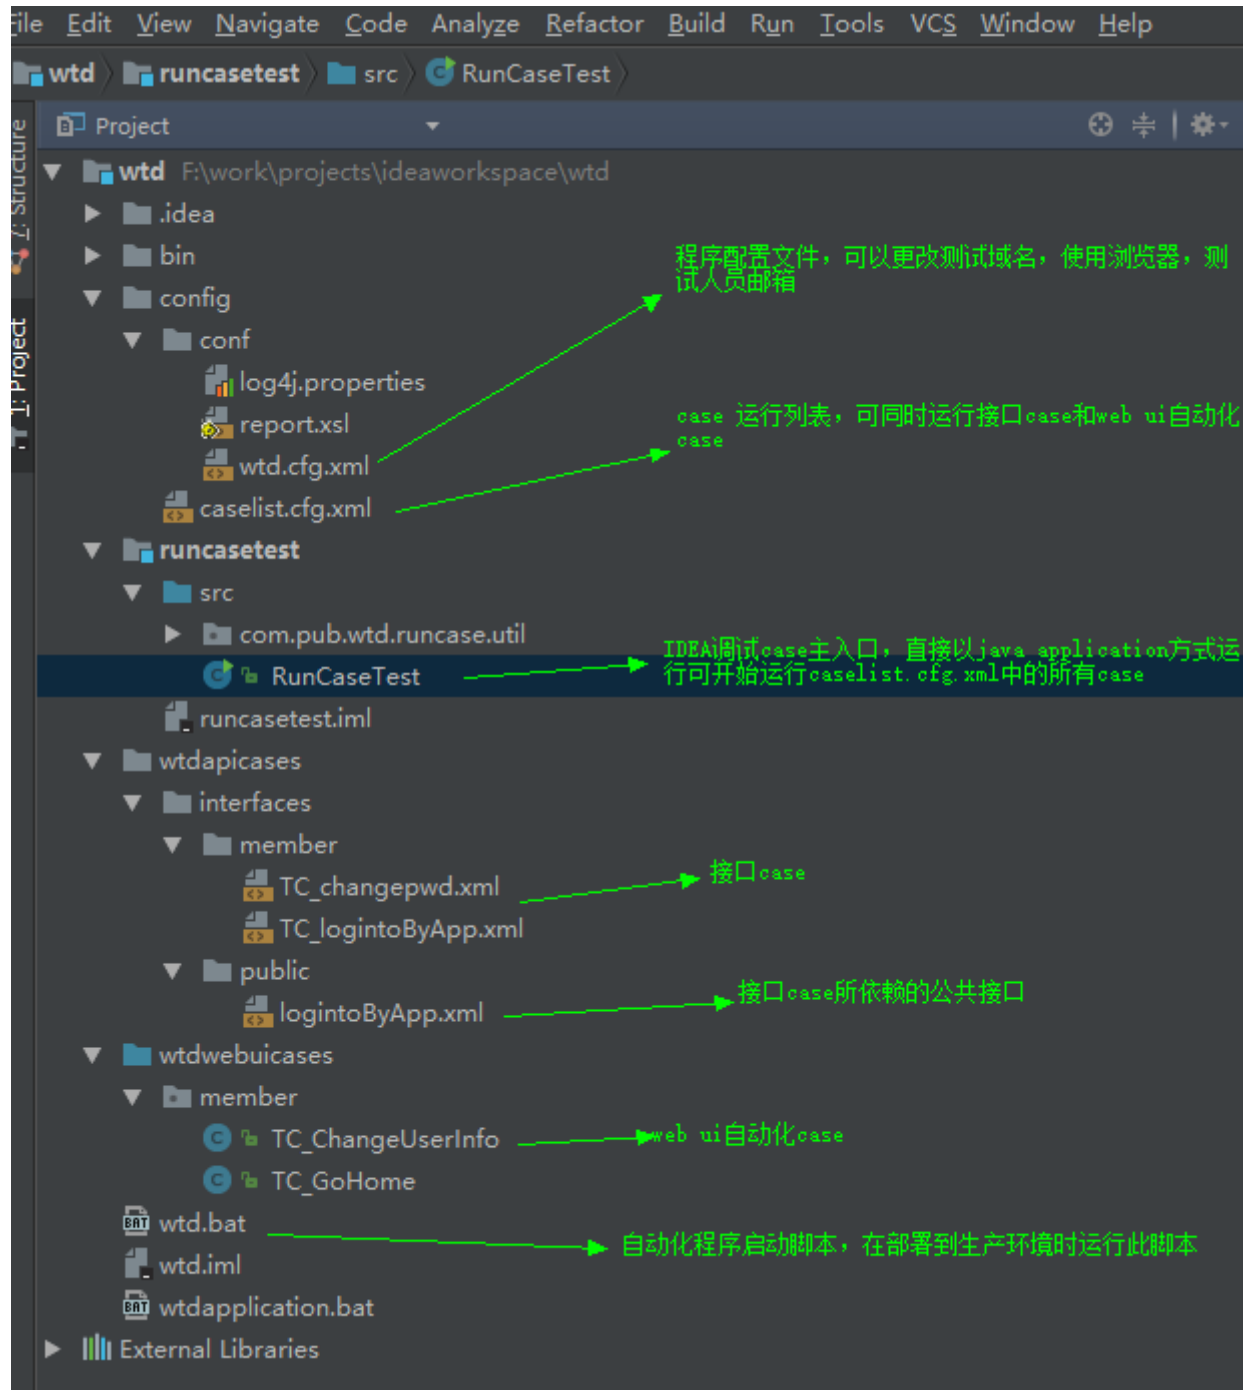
File Edit View Navigate Code Analyze Refactor Build Run Tools VCS Window Help

wtd 〉 runcasetest 〉 src 〉 RunCaseTest 〉

Project

Z: Structure

1: Project

wtd F:\work\projects\ideaworkspace\wtd

.idea

bin

config

conf

log4j.properties

report.xsl

wtd.cfg.xml

caselist.cfg.xml

runcasetest

src

com.pub.wtd.runcase.util

RunCaseTest

runcasetest.iml

wtdapicases

interfaces

member

TC_changepwd.xml

TC_logintoByApp.xml

public

logintoByApp.xml

wtdwebuicases

member

TC_ChangeUserInfo

TC_GoHome

wtd.bat

wtd.iml

wtdapplication.bat

External Libraries

程序配置文件，可以更改测试域名，使用浏览器，测试人员邮箱

case 运行列表，可同时运行接口case和web ui自动化case

IDEA调试case主入口，直接以java application方式运行可开始运行caselist.cfg.xml中的所有case

接口case

接口case所依赖的公共接口

web ui自动化case

自动化程序启动脚本，在部署到生产环境时运行此脚本